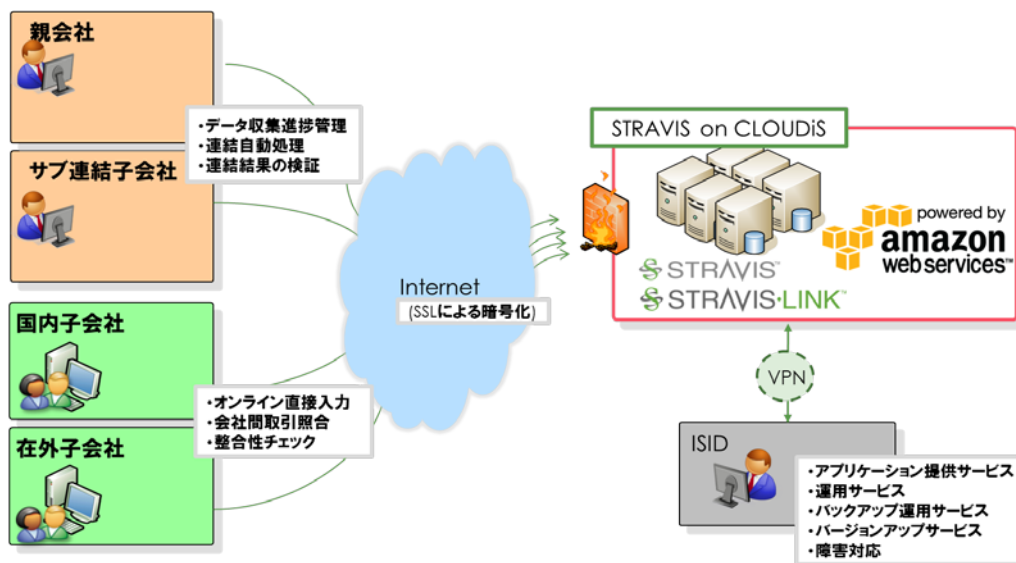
親会社

・データ収集進捗管理
・連結自動処理
・連結結果の検証

サブ連結子会社

国内子会社

・オンライン直接入力
・会社間取引照合
・整合性チェック

在外子会社

Internet
(SSLによる暗号化)

STRAVIS on CLOUDiS

STRAVIS™
STRAVIS·LINK™

powered by
amazon
web services™

VPN

ISID

・アプリケーション提供サービス
・運用サービス
・バックアップ運用サービス
・バージョンアップサービス
・障害対応